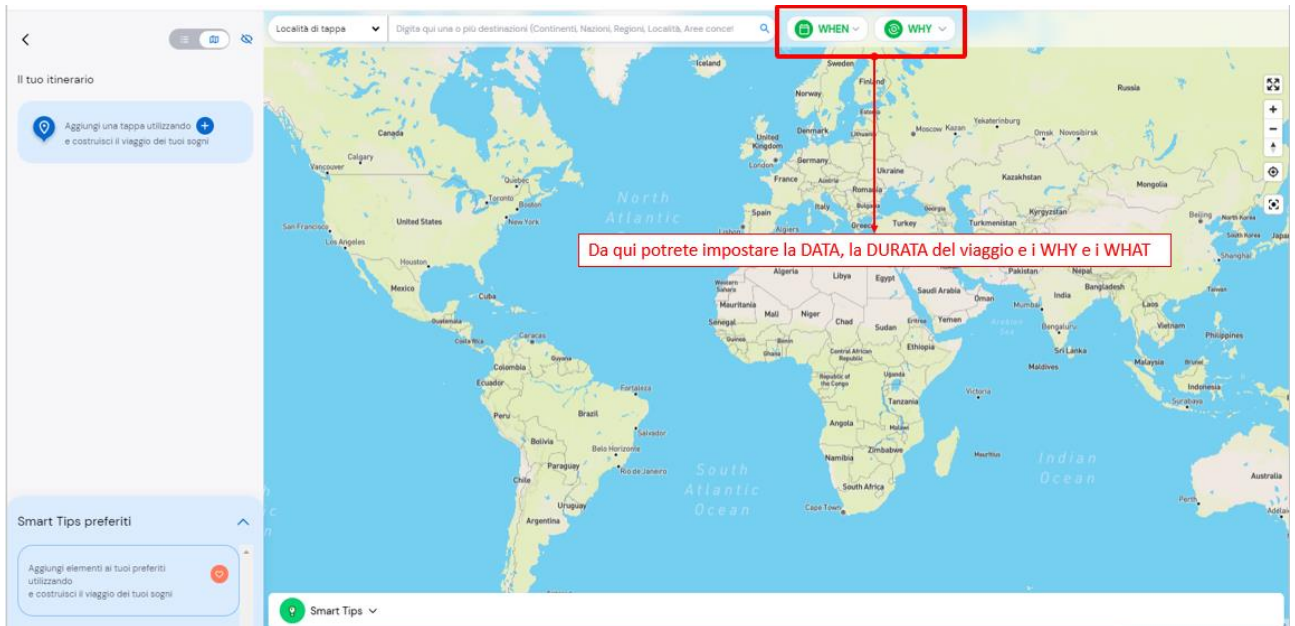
Il tuo itinerario

Aggiungi una tappa utilizzando
e costruisci il viaggio dei tuoi sogni

Smart Tips preferiti

Aggiungi elementi ai tuoi preferiti utilizzando
e costruisci il viaggio dei tuoi sogni

Località di tappa

Digita qui una o più destinazioni (Continenti, Nazioni, Regioni, Località, Aree conce

WHEN

WHY

Da qui potrete impostare la DATA, la DURATA del viaggio e i WHY e i WHAT

Iceland
Sweden
Finland
Norway
Russia
United Kingdom
Denmark
Lithuania
Moscow
Kazan
Yekaterinburg
Omsk
Novosibirsk
London
Ukraine
France
Kazakhstan
Romania
Mongolia
Spain
Italy
Turkey
Turkmenistan
Kyrgyzstan
Beijing
Greece
Canada
Calgary
Vancouver
Québec
Toronto
Boston
New York
United States
San Francisco
Los Angeles
Houston
Mexico
Cuba
North Atlantic
Algeria
Libya
Egypt
Saudi Arabia
Pakistan
Nepal
Shanghai
Oman
Mumbai
India
Bangladesh
Laos
Western Sahara
Mauritania
Mali
Niger
Chad
Sudan
Eritrea
Yemen
Senegal
Bengaluru
Vietnam
Philippines
Guatemala
Caracas
Costa Rica
Guinea
Ghana
Benin
Central African Republic
Ethiopia
Sri Lanka
Maldives
Colombia
Guyana
Ecuador
Fortaleza
Tanzania
Victoria
Indonesia
Surabaya
Peru
Brazil
Salvador
Bolivia
Belo Horizonte
Angola
Zambia
Paraguay
Rio de Janeiro
Namibia
Zimbabwe
Mauritius
Chile
South Atlantic Ocean
Indian Ocean
Australia
Uruguay
South Africa
Argentina
Cape Town

Smart Tips